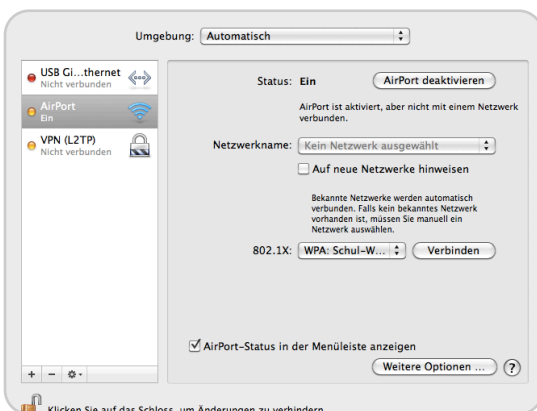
Umgebung: Automatisch

USB Gi...thernet
Nicht verbunden

AirPort
Ein

VPN (L2TP)
Nicht verbunden

Status: Ein

AirPort deaktivieren

AirPort ist aktiviert, aber nicht mit einem Netzwerk verbunden.

Netzwerkname: Kein Netzwerk ausgewählt

Auf neue Netzwerke hinweisen

Bekannte Netzwerke werden automatisch verbunden. Falls kein bekanntes Netzwerk vorhanden ist, müssen Sie manuell ein Netzwerk auswählen.

802.1X: WPA: Schul-W...

Verbinden

AirPort-Status in der Menüleiste anzeigen

+ −

Weitere Optionen ...

?

Klicken Sie auf das Schloss, um Änderungen zu verhindern.